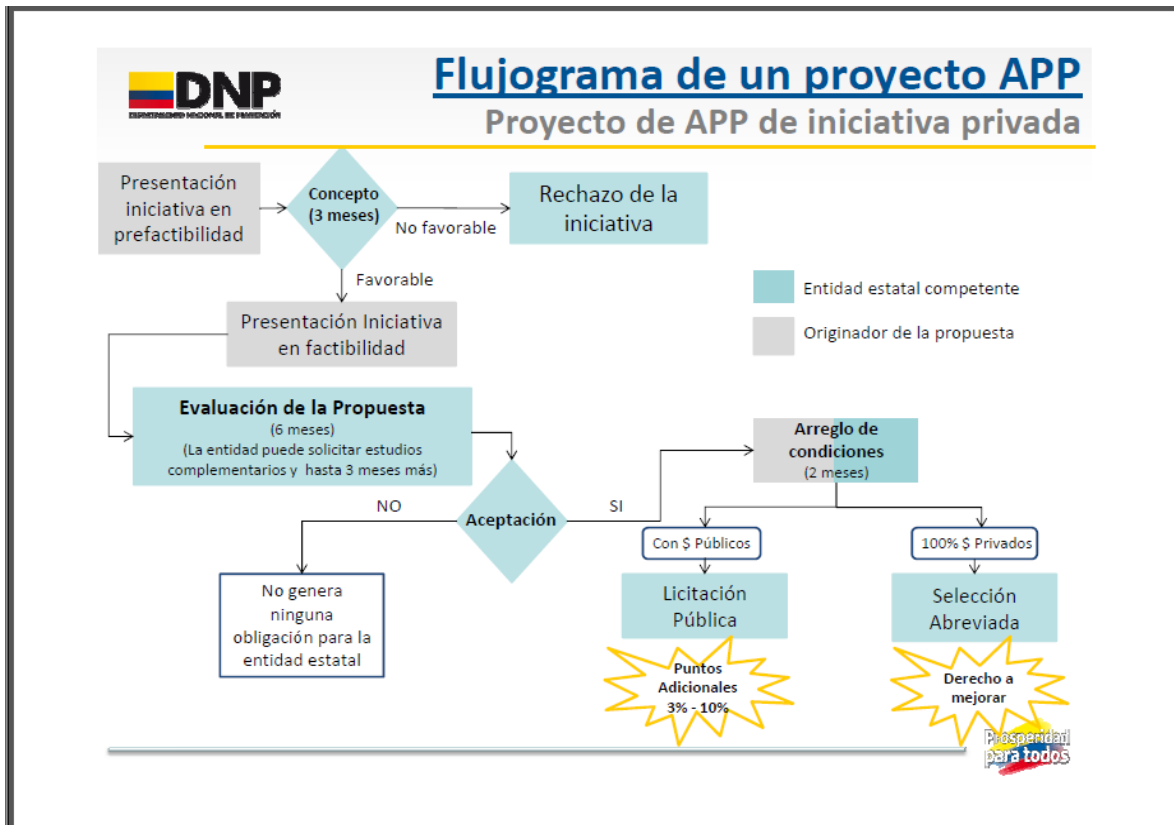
DNP
DEPARTAMENTO NACIONAL DE PLANEACIÓN

Flujograma de un proyecto APP
Proyecto de APP de iniciativa privada

Presentación iniciativa en prefactibilidad

Concepto (3 meses)

No favorable

Rechazo de la iniciativa

Favorable

Entidad estatal competente

Originador de la propuesta

Presentación Iniciativa en factibilidad

Evaluación de la Propuesta
(6 meses)
(La entidad puede solicitar estudios complementarios y hasta 3 meses más)

Arreglo de condiciones
(2 meses)

NO

Aceptación

SI

Con $ Públicos

100% $ Privados

No genera ninguna obligación para la entidad estatal

Licitación Pública

Selección Abreviada

Puntos Adicionales
3% - 10%

Derecho a mejorar

Prosperidad para todos